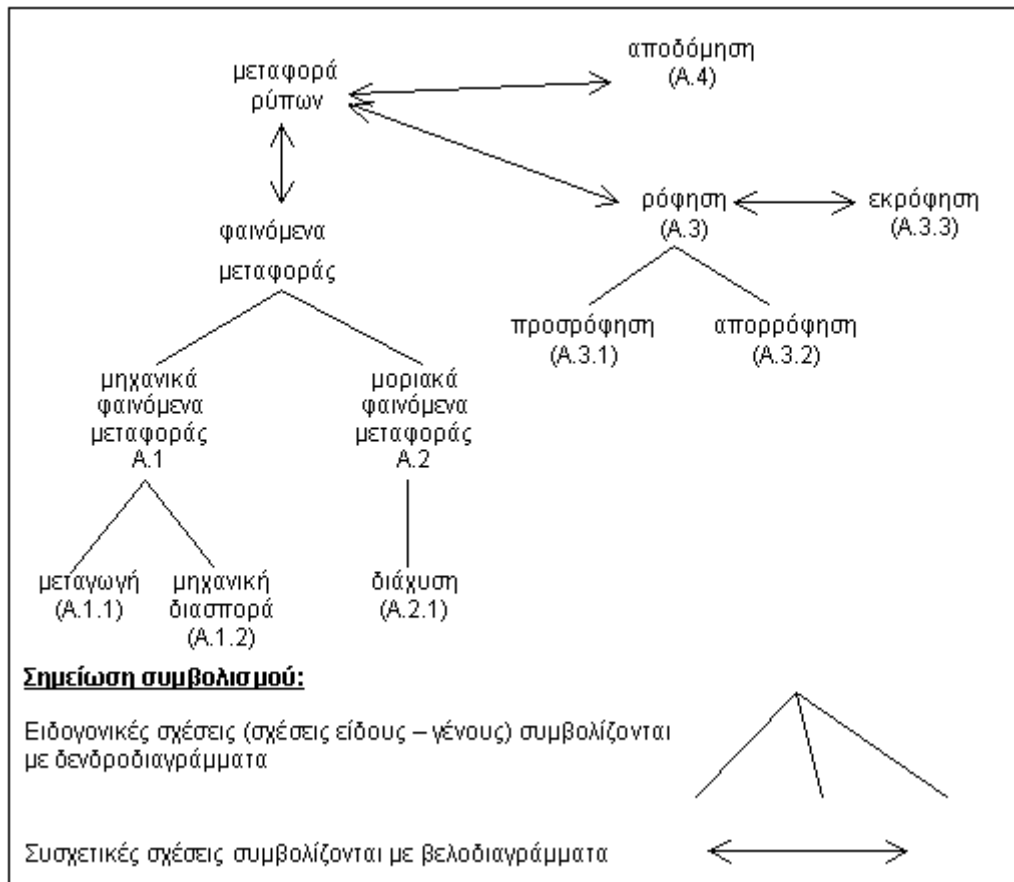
μεταφορά ρύπων

αποδόμηση (Α.4)

ρόφηση (Α.3)

εκρόφηση (Α.3.3)

φαινόμενα μεταφοράς

προσρόφηση (Α.3.1)

απορρόφηση (Α.3.2)

μηχανικά φαινόμενα μεταφοράς Α.1

μοριακά φαινόμενα μεταφοράς Α.2

μεταγωγή (Α.1.1)

μηχανική διασπορά (Α.1.2)

διάχυση (Α.2.1)

Σημείωση συμβολισμού:

Ειδογονικές σχέσεις (σχέσεις είδους – γένους) συμβολίζονται με δενδροδιαγράμματα

Συσχετικές σχέσεις συμβολίζονται με βελοδιαγράμματα